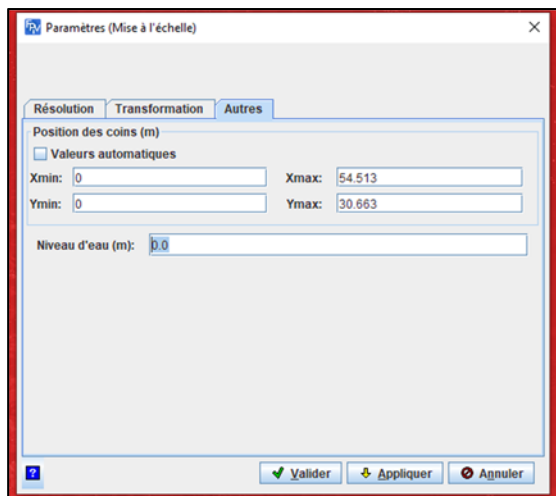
Paramètres (Mise à l'échelle)

Résolution
Transformation
Autres

Position des coins (m)

Valeurs automatiques

Xmin: 0
Xmax: 54.513
Ymin: 0
Ymax: 30.663

Niveau d'eau (m): 0.0

?
Valider
Appliquer
Annuler